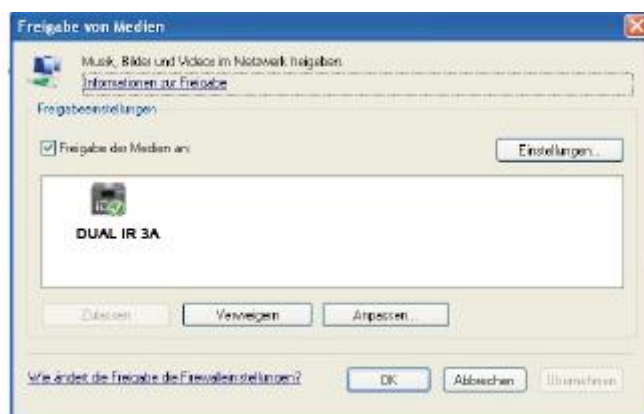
Freigabe von Medien

Musik, Bilder und Videos im Netzwerk freigeben

Informationen zur Freigabe

Freigabeeinstellungen

Freigabe der Medien an:

Einstellungen...

DUAL IR 3A

Zulassen

Verweigern

Anpassen...

Wie ändert die Freigabe die Firewalleinstellungen?

OK

Abbrechen

Übernehmen